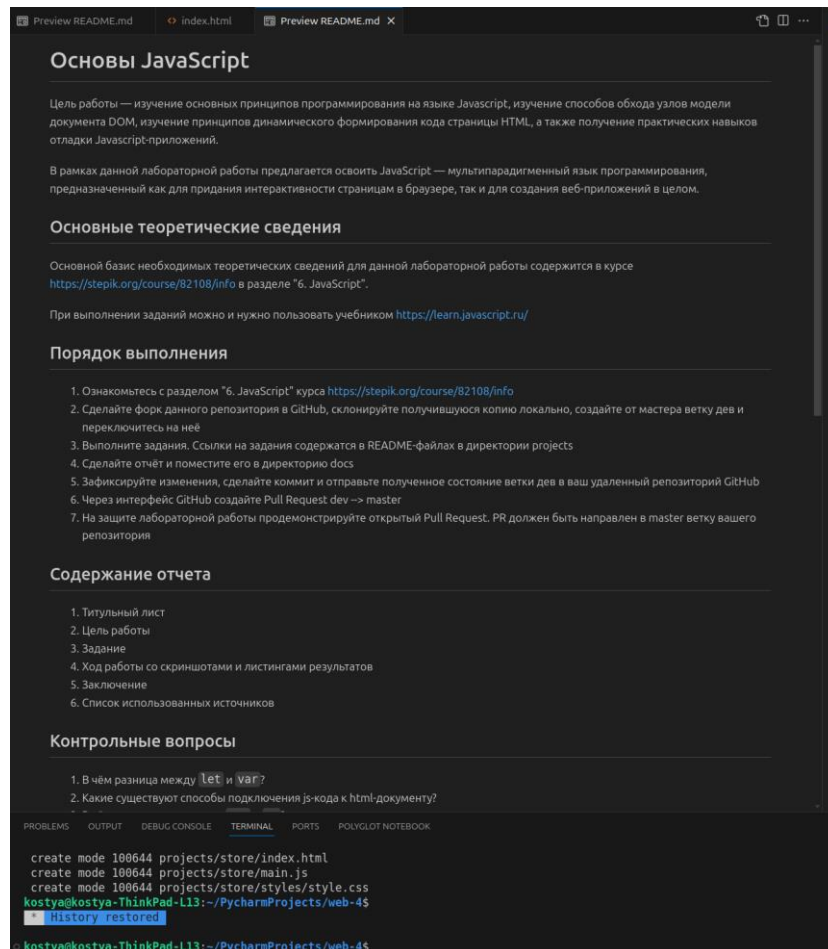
Preview README.md   index.html   Preview README.md ×

Основы JavaScript

Цель работы — изучение основных принципов программирования на языке Javascript, изучение способов обхода узлов модели документа DOM, изучение принципов динамического формирования кода страницы HTML, а также получение практических навыков отладки Javascript-приложений.

В рамках данной лабораторной работы предлагается освоить JavaScript — мультипарадигменный язык программирования, предназначенный как для придания интерактивности страницам в браузере, так и для создания веб-приложений в целом.

Основные теоретические сведения

Основной базис необходимых теоретических сведений для данной лабораторной работы содержится в курсе https://stepik.org/course/82108/info в разделе "6. JavaScript".

При выполнении заданий можно и нужно пользовать учебником https://learn.javascript.ru/

Порядок выполнения

1. Ознакомьтесь с разделом "6. JavaScript" курса https://stepik.org/course/82108/info
2. Сделайте форк данного репозитория в GitHub, склонируйте получившуюся копию локально, создайте от мастера ветку дев и переключитесь на неё
3. Выполните задания. Ссылки на задания содержатся в README-файлах в директории projects
4. Сделайте отчёт и поместите его в директорию docs
5. Зафиксируйте изменения, сделайте коммит и отправьте полученное состояние ветки дев в ваш удаленный репозиторий GitHub
6. Через интерфейс GitHub создайте Pull Request dev --> master
7. На защите лабораторной работы продемонстрируйте открытый Pull Request. PR должен быть направлен в master ветку вашего репозитория

Содержание отчета

1. Титульный лист
2. Цель работы
3. Задание
4. Ход работы со скриншотами и листингами результатов
5. Заключение
6. Список использованных источников

Контрольные вопросы

1. В чём разница между let и var?
2. Какие существуют способы подключения js-кода к html-документу?

PROBLEMS   OUTPUT   DEBUG CONSOLE   TERMINAL   PORTS   POLYGLOT NOTEBOOK

 create mode 100644 projects/store/index.html
 create mode 100644 projects/store/main.js
 create mode 100644 projects/store/styles/style.css
kostya@kostya-ThinkPad-L13:~/PycharmProjects/web-4$
 *  History restored

kostya@kostya-ThinkPad-L13:~/PycharmProjects/web-4$